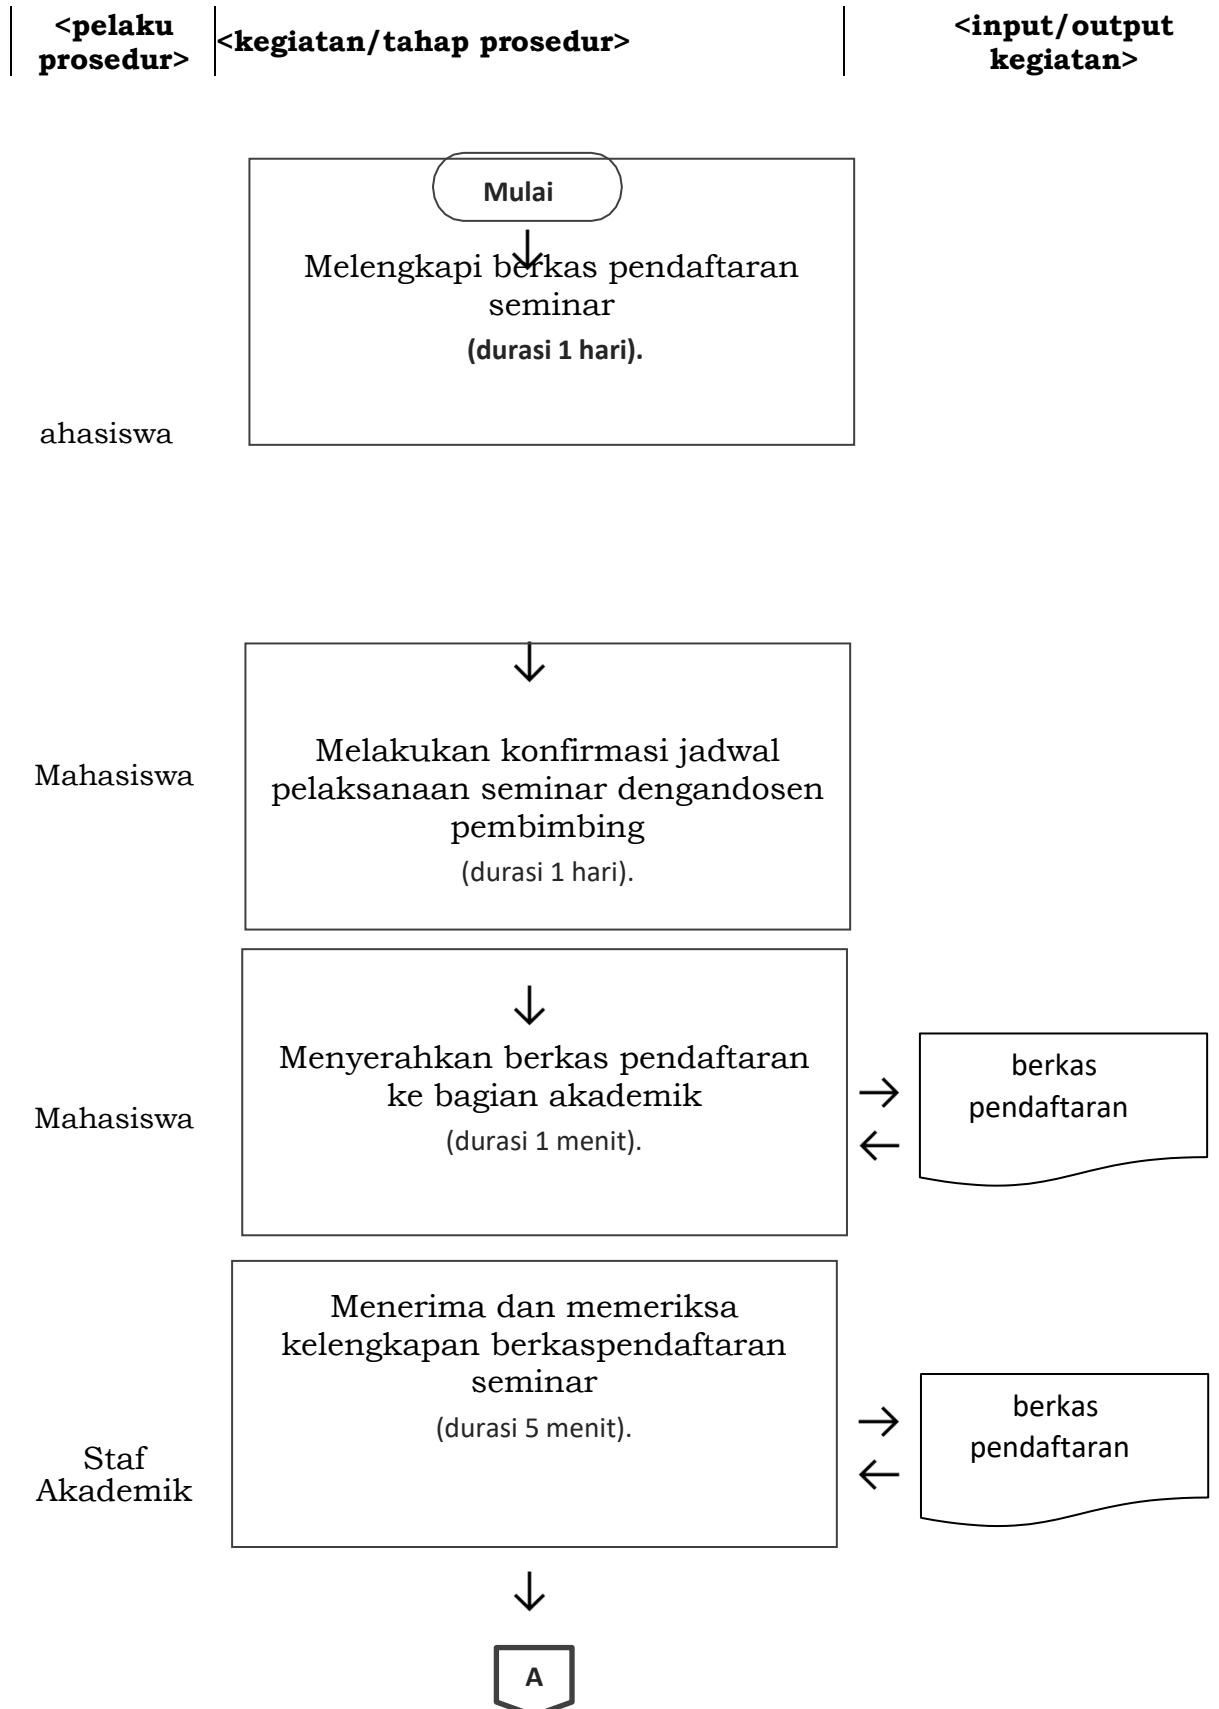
| <pelaku prosedur> | <kegiatan/tahap prosedur> | <input/output kegiatan> |
|---|---|---|

Mulai

Melengkapi berkas pendaftaran seminar
(durasi 1 hari).

ahasiswa

Mahasiswa

Melakukan konfirmasi jadwal pelaksanaan seminar dengandosen pembimbing
(durasi 1 hari).

Mahasiswa

Menyerahkan berkas pendaftaran ke bagian akademik
(durasi 1 menit).

berkas pendaftaran

Staf Akademik

Menerima dan memeriksa kelengkapan berkaspendaftaran seminar
(durasi 5 menit).

berkas pendaftaran

A